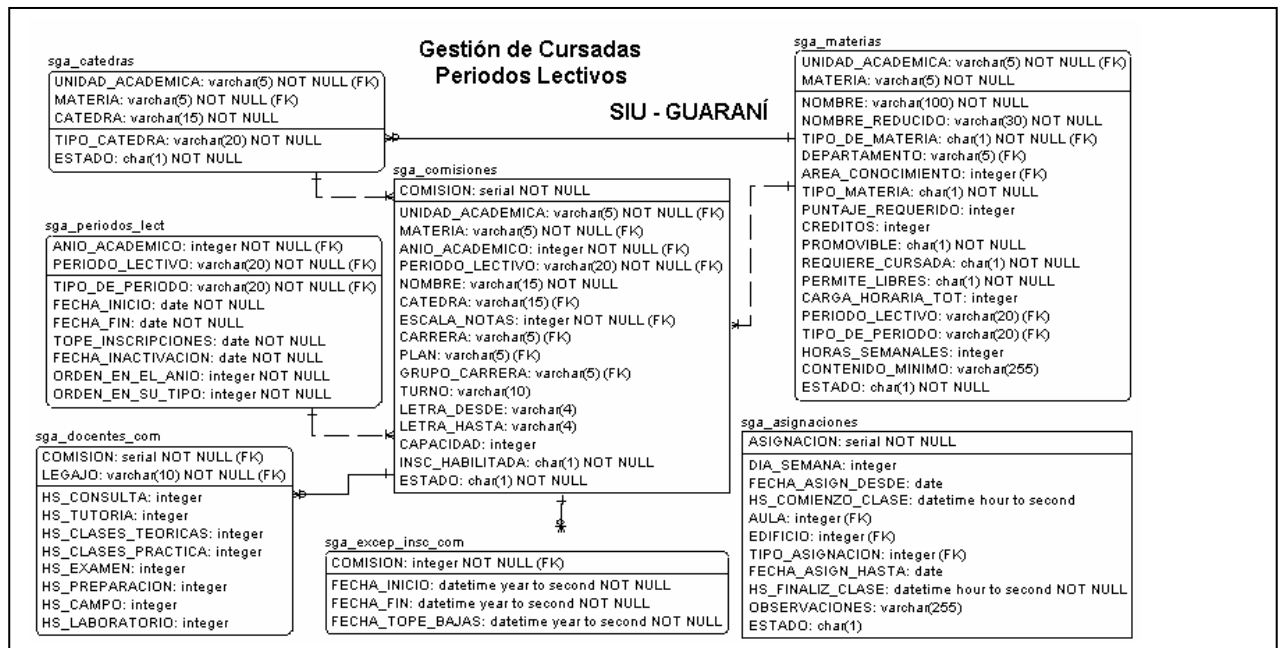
Gestión de Cursadas
Periodos Lectivos

SIU - GUARANÍ

sga_catedras
UNIDAD_ACADEMICA: varchar(5) NOT NULL (FK)
MATERIA: varchar(5) NOT NULL (FK)
CATEDRA: varchar(15) NOT NULL
TIPO_CATEDRA: varchar(20) NOT NULL
ESTADO: char(1) NOT NULL

sga_periodos_lect
ANIO_ACADEMICO: integer NOT NULL (FK)
PERIODO_LECTIVO: varchar(20) NOT NULL (FK)
TIPO_DE_PERIODO: varchar(20) NOT NULL (FK)
FECHA_INICIO: date NOT NULL
FECHA_FIN: date NOT NULL
TOPE_INSCRIPCIONES: date NOT NULL
FECHA_INACTIVACION: date NOT NULL
ORDEN_EN_EL_ANIO: integer NOT NULL
ORDEN_EN_SU_TIPO: integer NOT NULL

sga_docentes_com
COMISION: serial NOT NULL (FK)
LEGAJO: varchar(10) NOT NULL (FK)
HS_CONSULTA: integer
HS_TUTORIA: integer
HS_CLASES_TEORICAS: integer
HS_CLASES_PRACTICA: integer
HS_EXAMEN: integer
HS_PREPARACION: integer
HS_CAMPO: integer
HS_LABORATORIO: integer

sga_comisiones
COMISION: serial NOT NULL
UNIDAD_ACADEMICA: varchar(5) NOT NULL (FK)
MATERIA: varchar(5) NOT NULL (FK)
ANIO_ACADEMICO: integer NOT NULL (FK)
PERIODO_LECTIVO: varchar(20) NOT NULL (FK)
NOMBRE: varchar(15) NOT NULL
CATEDRA: varchar(15) (FK)
ESCALA_NOTAS: integer NOT NULL (FK)
CARRERA: varchar(5) (FK)
PLAN: varchar(5) (FK)
GRUPO_CARRERA: varchar(5) (FK)
TURNO: varchar(10)
LETRA_DESDE: varchar(4)
LETRA_HASTA: varchar(4)
CAPACIDAD: integer
INSC_HABILITADA: char(1) NOT NULL
ESTADO: char(1) NOT NULL

sga_excep_insc_com
COMISION: integer NOT NULL (FK)
FECHA_INICIO: datetime year to second NOT NULL
FECHA_FIN: datetime year to second NOT NULL
FECHA_TOPE_BAJAS: datetime year to second NOT NULL

sga_materias
UNIDAD_ACADEMICA: varchar(5) NOT NULL (FK)
MATERIA: varchar(5) NOT NULL
NOMBRE: varchar(100) NOT NULL
NOMBRE_REDUCIDO: varchar(30) NOT NULL
TIPO_DE_MATERIA: char(1) NOT NULL (FK)
DEPARTAMENTO: varchar(5) (FK)
AREA_CONOCIMIENTO: integer (FK)
TIPO_MATERIA: char(1) NOT NULL
PUNTAJE_REQUERIDO: integer
CREDITOS: integer
PROMOVIBLE: char(1) NOT NULL
REQUIERE_CURSADA: char(1) NOT NULL
PERMITE_LIBRES: char(1) NOT NULL
CARGA_HORARIA_TOT: integer
PERIODO_LECTIVO: varchar(20) (FK)
TIPO_DE_PERIODO: varchar(20) (FK)
HORAS_SEMANALES: integer
CONTENIDO_MINIMO: varchar(255)
ESTADO: char(1) NOT NULL

sga_asignaciones
ASIGNACION: serial NOT NULL
DIA_SEMANA: integer
FECHA_ASIGN_DESDE: date
HS_COMIENZO_CLASE: datetime hour to second
AULA: integer (FK)
EDIFICIO: integer (FK)
TIPO_ASIGNACION: integer (FK)
FECHA_ASIGN_HASTA: date
HS_FINALIZ_CLASE: datetime hour to second NOT NULL
OBSERVACIONES: varchar(255)
ESTADO: char(1)